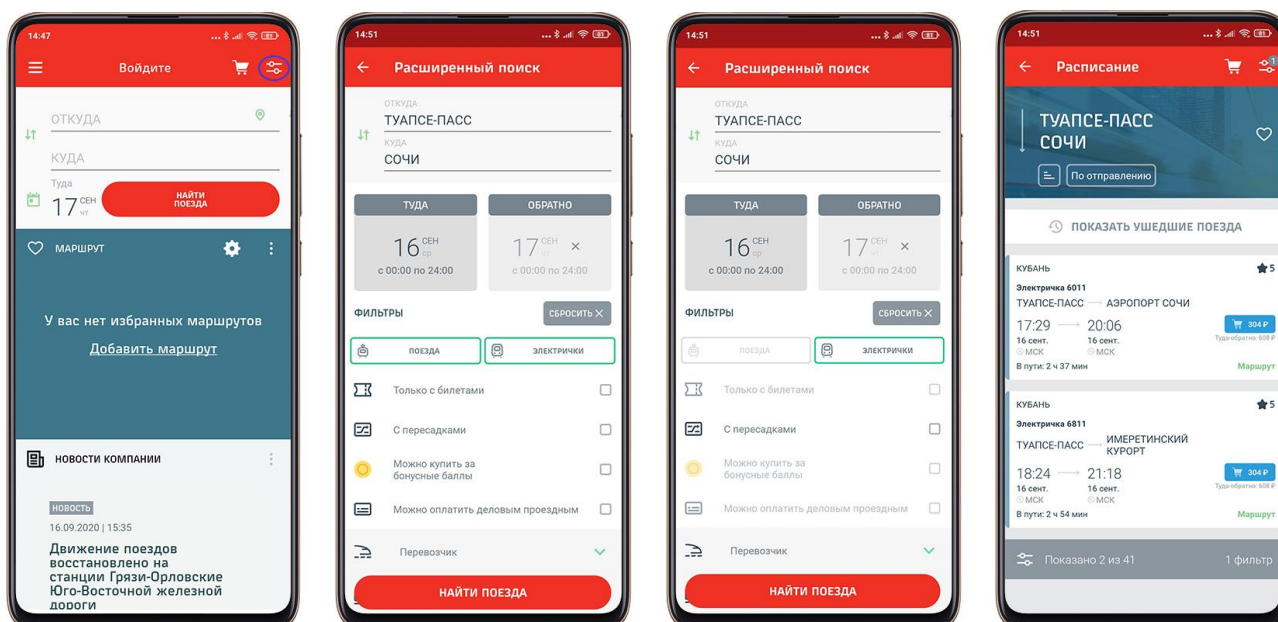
14:47

Войдите

ОТКУДА

КУДА

Туда
17 СЕН чт

НАЙТИ ПОЕЗДА

МАРШРУТ

У вас нет избранных маршрутов
Добавить маршрут

НОВОСТИ КОМПАНИИ

НОВОСТЬ
16.09.2020 | 15:35
Движение поездов восстановлено на станции Грязи-Орловские Юго-Восточной железной дороги

14:51

Расширенный поиск

ОТКУДА
ТУАПСЕ-ПАСС
КУДА
СОЧИ

ТУДА
16 СЕН ср
с 00:00 по 24:00

ОБРАТНО
17 СЕН чт
с 00:00 по 24:00

ФИЛЬТРЫ
СБРОСИТЬ

ПОЕЗДА
ЭЛЕКТРИЧКИ

Только с билетами
С пересадками
Можно купить за бонусные баллы
Можно оплатить деловым проездным
Перевозчик

НАЙТИ ПОЕЗДА

14:51

Расширенный поиск

ОТКУДА
ТУАПСЕ-ПАСС
КУДА
СОЧИ

ТУДА
16 СЕН ср
с 00:00 по 24:00

ОБРАТНО
17 СЕН чт
с 00:00 по 24:00

ФИЛЬТРЫ
СБРОСИТЬ

ПОЕЗДА
ЭЛЕКТРИЧКИ

Только с билетами
С пересадками
Можно купить за бонусные баллы
Можно оплатить деловым проездным
Перевозчик

НАЙТИ ПОЕЗДА

14:51

Расписание

ТУАПСЕ-ПАСС
СОЧИ

По отправлению

ПОКАЗАТЬ УШЕДШИЕ ПОЕЗДА

КУБАНЬ
5
Электричка 6011
ТУАПСЕ-ПАСС → АЭРОПОРТ СОЧИ
17:29 → 20:06
16 сент. МСК
16 сент. МСК
304 ₽
Туда-обратно: 608 ₽
В пути: 2 ч 37 мин
Маршрут

КУБАНЬ
5
Электричка 6811
ТУАПСЕ-ПАСС → ИМЕРЕТИНСКИЙ КУРОРТ
18:24 → 21:18
16 сент. МСК
16 сент. МСК
304 ₽
Туда-обратно: 608 ₽
В пути: 2 ч 54 мин
Маршрут

Показано 2 из 41
1 фильтр